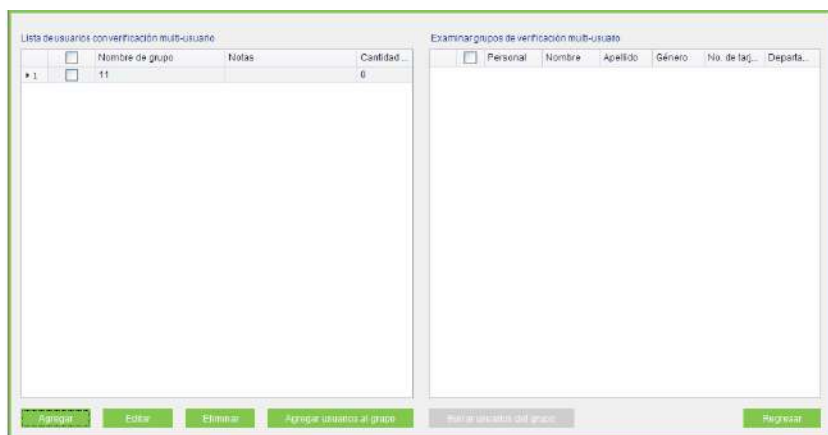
Lista de usuarios con verificación multi-usuario

| | | Nombre de grupo | Notas | Cantidad ... |
|---|---|---|---|---|
| ▸1 | | 11 | | 0 |

Examinar grupos de verificación multi-usuario

| | | Personal | Nombre | Apellido | Género | No. de tarj... | Departa... |
|---|---|---|---|---|---|---|---|

Agregar
Editar
Eliminar
Agregar usuarios al grupo
Borrar usuarios del grupo
Regresar